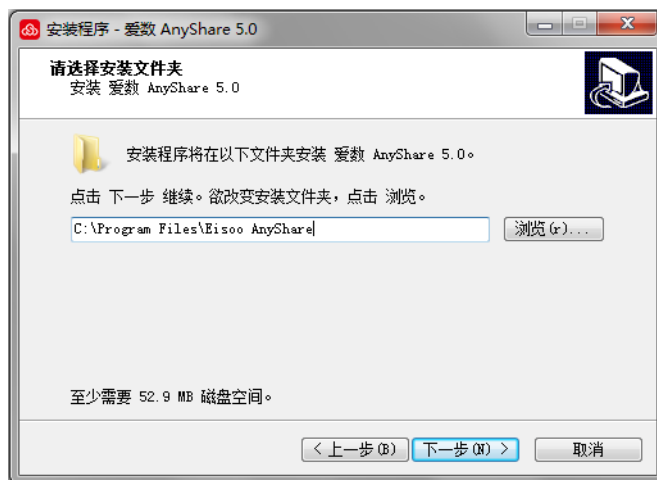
安装程序 - 爱数 AnyShare 5.0

请选择安装文件夹
安装 爱数 AnyShare 5.0

安装程序将在以下文件夹安装 爱数 AnyShare 5.0。

点击 下一步 继续。欲改变安装文件夹，点击 浏览。

C:\Program Files\Eisoo AnyShare

浏览(r)...

至少需要 52.9 MB 磁盘空间。

< 上一步(B)  下一步(N) >  取消